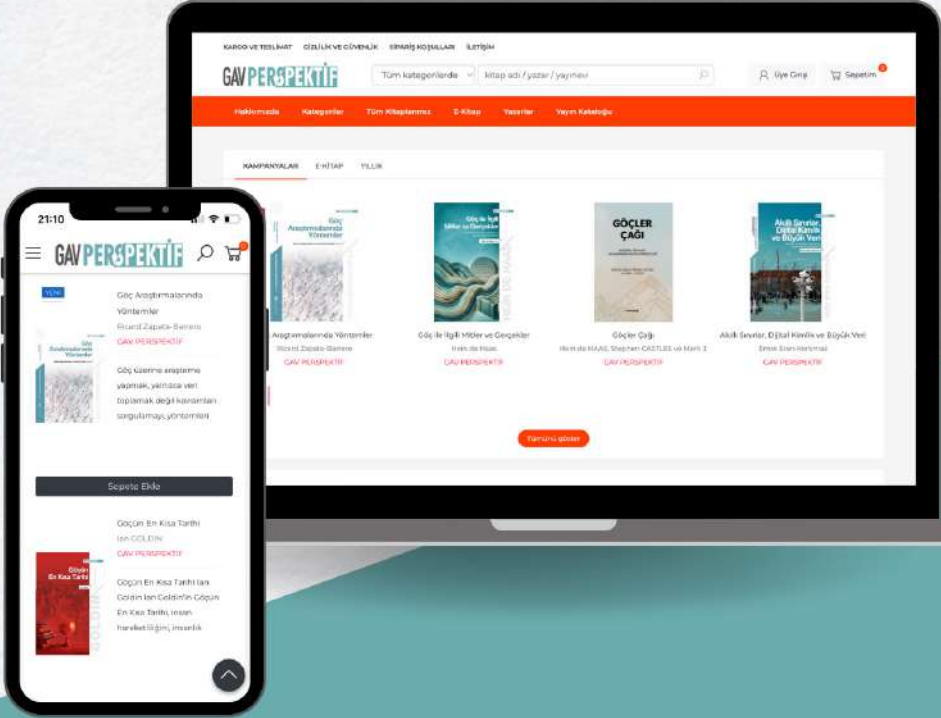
KARGO VE TESLİMAT GİZLİLİK VE GÜVENLİK SİPARİŞ KOŞULLARI İLETİŞİM

GAV PERSPEKTİF

Tüm kategorilerde

kitap adı / yazar / yayınevi

Üye Giriş

Sepetim

Hakkımızda Kategoriler Tüm Kitaplarımız E-Kitap Yazarlar Yayın Kataloğu

KAMPANYALAR E-KİTAP YILLIK

Göç Araştırmalarında Yöntemler

Göç ile İlgili Mitler ve Gerçekler

GÖÇLER ÇAĞI

Akıllı Sınırlar, Dijital Kimlik ve Büyük Veri

Araştırmalarında Yöntemler
Ricard Zapata-Barrero
GAV PERSPEKTİF

Göç ile İlgili Mitler ve Gerçekler
Hein de Haas
GAV PERSPEKTİF

Göçler Çağı
Hein de HAAS, Stephen CASTLES ve Mark J.
GAV PERSPEKTİF

Akıllı Sınırlar, Dijital Kimlik ve Büyük Veri
Emre Eren Korkmaz
GAV PERSPEKTİF

Tümünü göster

21:10

GAV PERSPEKTİF

YENİ

Göç Araştırmalarında Yöntemler
Ricard Zapata-Barrero
GAV PERSPEKTİF

Göç üzerine araştırma yapmak, yalnızca veri toplamak değil kavramları sorgulamayı, yöntemleri

Sepete Ekle

Göçün En Kısa Tarihi
Ian GOLDIN
GAV PERSPEKTİF

Göçün En Kısa Tarihi

Göçün En Kısa Tarihi Ian Goldin Ian Goldin'in Göçün En Kısa Tarihi, insan hareketliliğinin, insanlık